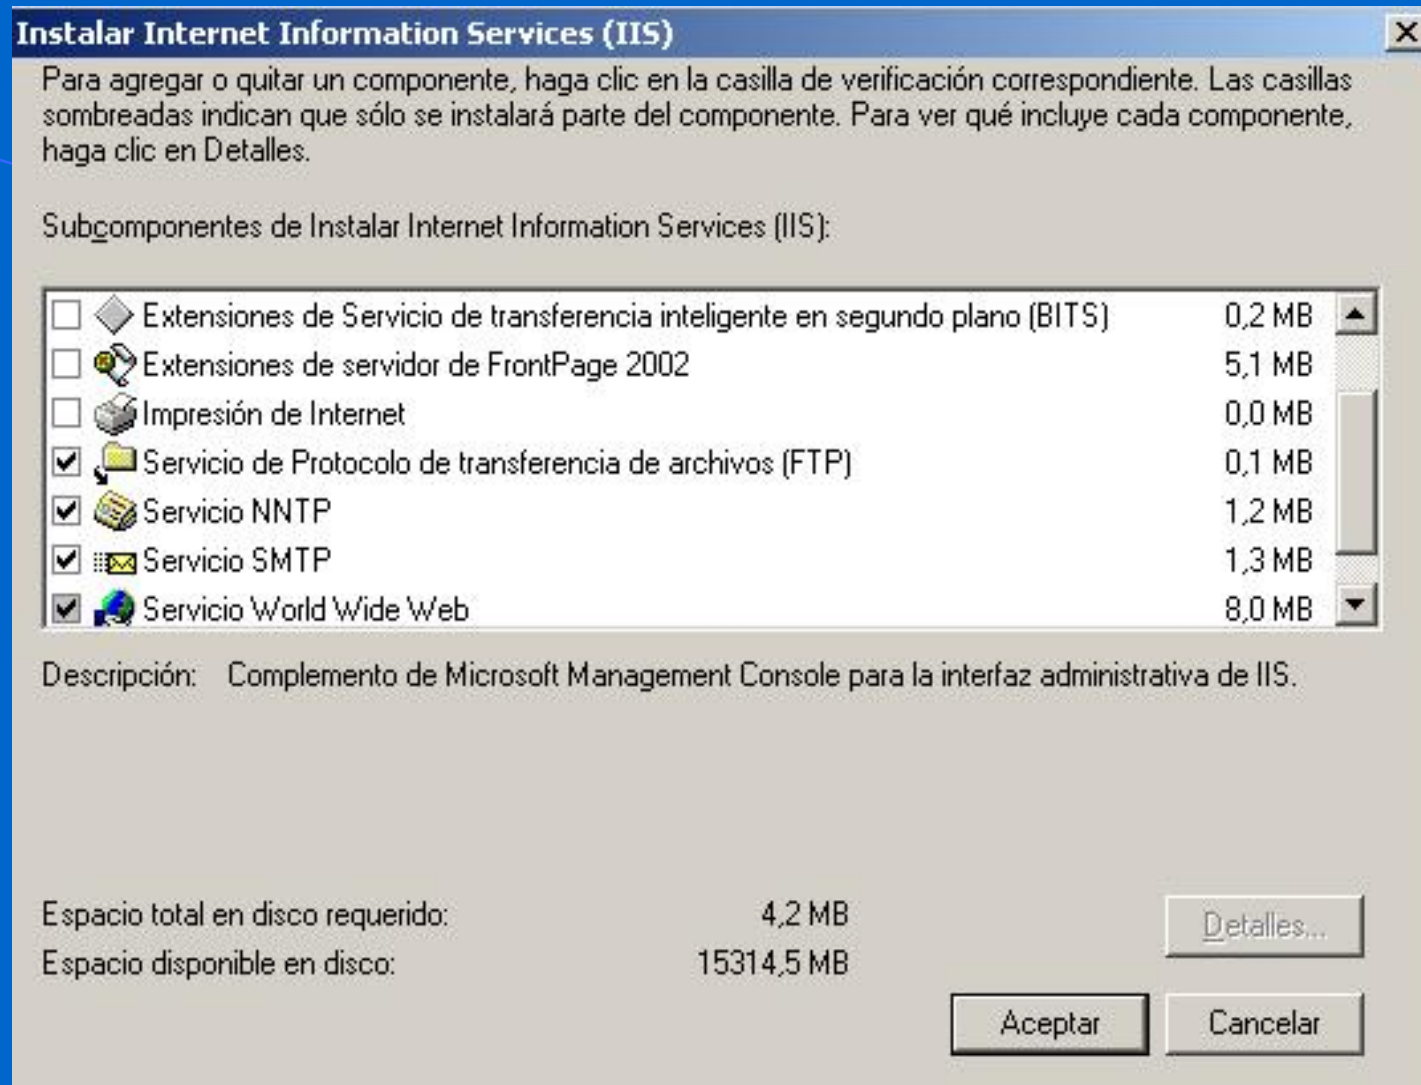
Instalar Internet Information Services (IIS)

X

Para agregar o quitar un componente, haga clic en la casilla de verificación correspondiente. Las casillas sombreadas indican que sólo se instalará parte del componente. Para ver qué incluye cada componente, haga clic en Detalles.

Subcomponentes de Instalar Internet Information Services (IIS):

| | | |
|---|---|---|
| ☐ | Extensiones de Servicio de transferencia inteligente en segundo plano (BITS) | 0,2 MB |
| ☐ | Extensiones de servidor de FrontPage 2002 | 5,1 MB |
| ☐ | Impresión de Internet | 0,0 MB |
| ☑ | Servicio de Protocolo de transferencia de archivos (FTP) | 0,1 MB |
| ☑ | Servicio NNTP | 1,2 MB |
| ☑ | Servicio SMTP | 1,3 MB |
| ☑ | Servicio World Wide Web | 8,0 MB |

Descripción: Complemento de Microsoft Management Console para la interfaz administrativa de IIS.

Espacio total en disco requerido: 4,2 MB
Espacio disponible en disco: 15314,5 MB

Detalles...

Aceptar

Cancelar